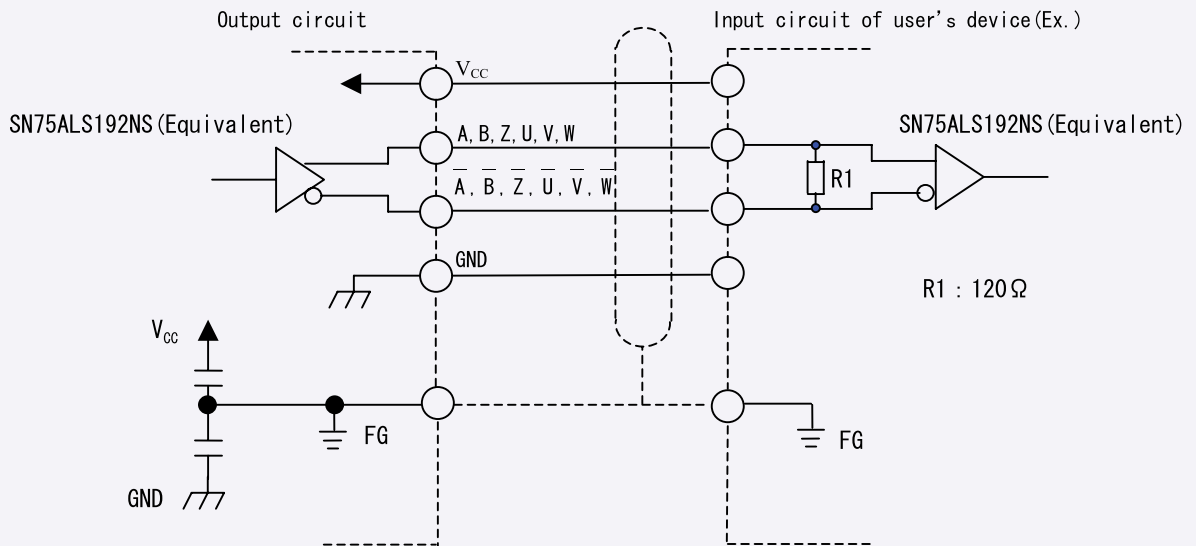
Output circuit

Input circuit of user's device(Ex.)

$V_{CC}$

SN75ALS192NS(Equivalent)

A, B, Z, U, V, W

$\overline{A}, \overline{B}, \overline{Z}, \overline{U}, \overline{V}, \overline{W}$

GND

SN75ALS192NS(Equivalent)

R1

R1 : 120Ω

$V_{CC}$

FG

FG

GND